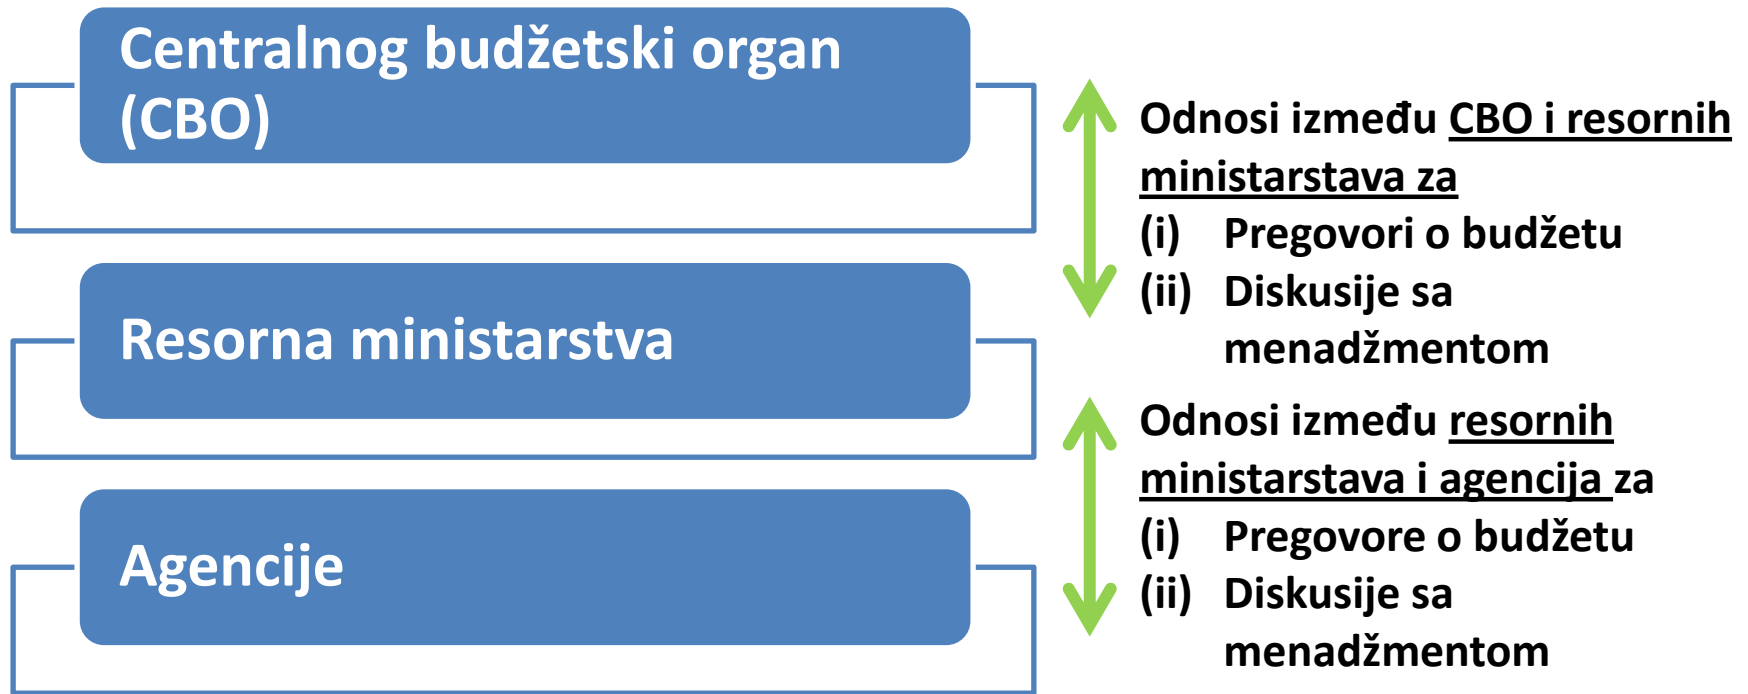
Centralnog budžetski organ (CBO)

Resorna ministarstva

Agencije

Odnosi između CBO i resornih ministarstava za
(i) Pregovori o budžetu
(ii) Diskusije sa menadžmentom

Odnosi između resornih ministarstava i agencija za
(i) Pregovore o budžetu
(ii) Diskusije sa menadžmentom